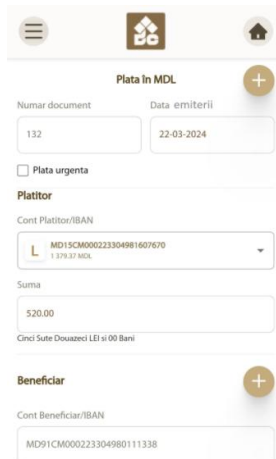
Plata în MDL

Numar document
132

Data emiterii
22-03-2024

Plata urgenta

Platitor

Cont Platitor/IBAN

L
MD15CM000223304981607670
1 379.37 MDL

Suma
520.00

Cinci Sute Douazeci LEI si 00 Bani

Beneficiar

Cont Beneficiar/IBAN
MD91CM000223304980111338